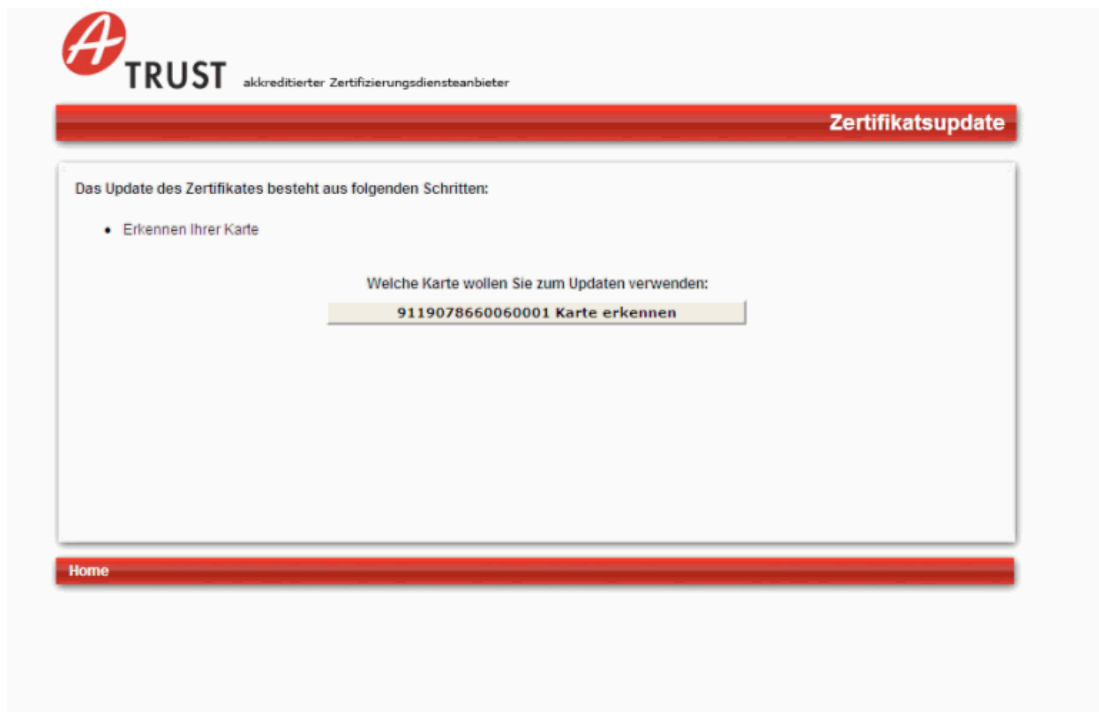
A TRUST akkreditierter Zertifizierungsdiensteanbieter

Zertifikatsupdate

Das Update des Zertifikates besteht aus folgenden Schritten:

- Erkennen Ihrer Karte

Welche Karte wollen Sie zum Updaten verwenden:

9119078660060001 Karte erkennen

Home